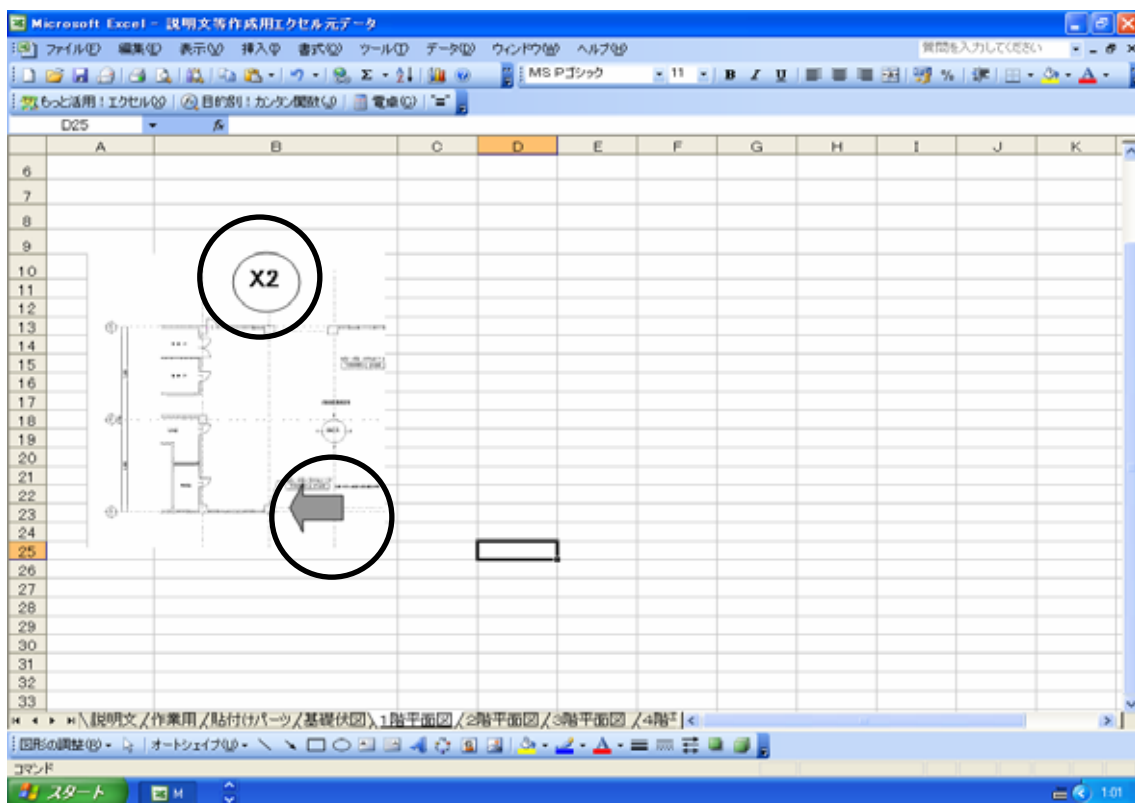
Microsoft Excel - 説明文等作成用エクセル元データ

ファイル(F) 編集(E) 表示(V) 挿入(I) 書式(O) ツール(T) データ(D) ウィンドウ(W) ヘルプ(H)

質問を入力してください

MS Pゴシック 11 B I U

もっと活用！エクセル(X) 目的別！カンタン関数(U) 電卓(C)

D25

| | A | B | C | D | E | F | G | H | I | J | K |
|---|---|---|---|---|---|---|---|---|---|---|---|
| 6 | | | | | | | | | | | |
| 7 | | | | | | | | | | | |
| 8 | | | | | | | | | | | |
| 9 | | | | | | | | | | | |
| 10 | | | | | | | | | | | |
| 11 | | | | | | | | | | | |
| 12 | | | | | | | | | | | |
| 13 | | | | | | | | | | | |
| 14 | | | | | | | | | | | |
| 15 | | | | | | | | | | | |
| 16 | | | | | | | | | | | |
| 17 | | | | | | | | | | | |
| 18 | | | | | | | | | | | |
| 19 | | | | | | | | | | | |
| 20 | | | | | | | | | | | |
| 21 | | | | | | | | | | | |
| 22 | | | | | | | | | | | |
| 23 | | | | | | | | | | | |
| 24 | | | | | | | | | | | |
| 25 | | | | | | | | | | | |
| 26 | | | | | | | | | | | |
| 27 | | | | | | | | | | | |
| 28 | | | | | | | | | | | |
| 29 | | | | | | | | | | | |
| 30 | | | | | | | | | | | |
| 31 | | | | | | | | | | | |
| 32 | | | | | | | | | | | |
| 33 | | | | | | | | | | | |

X2

説明文 / 作業用 / 貼付けパーツ / 基礎伏図 / 1階平面図 / 2階平面図 / 3階平面図 / 4階

図形の調整(R) オートシェイプ(U)

コマンド

スタート

1:01